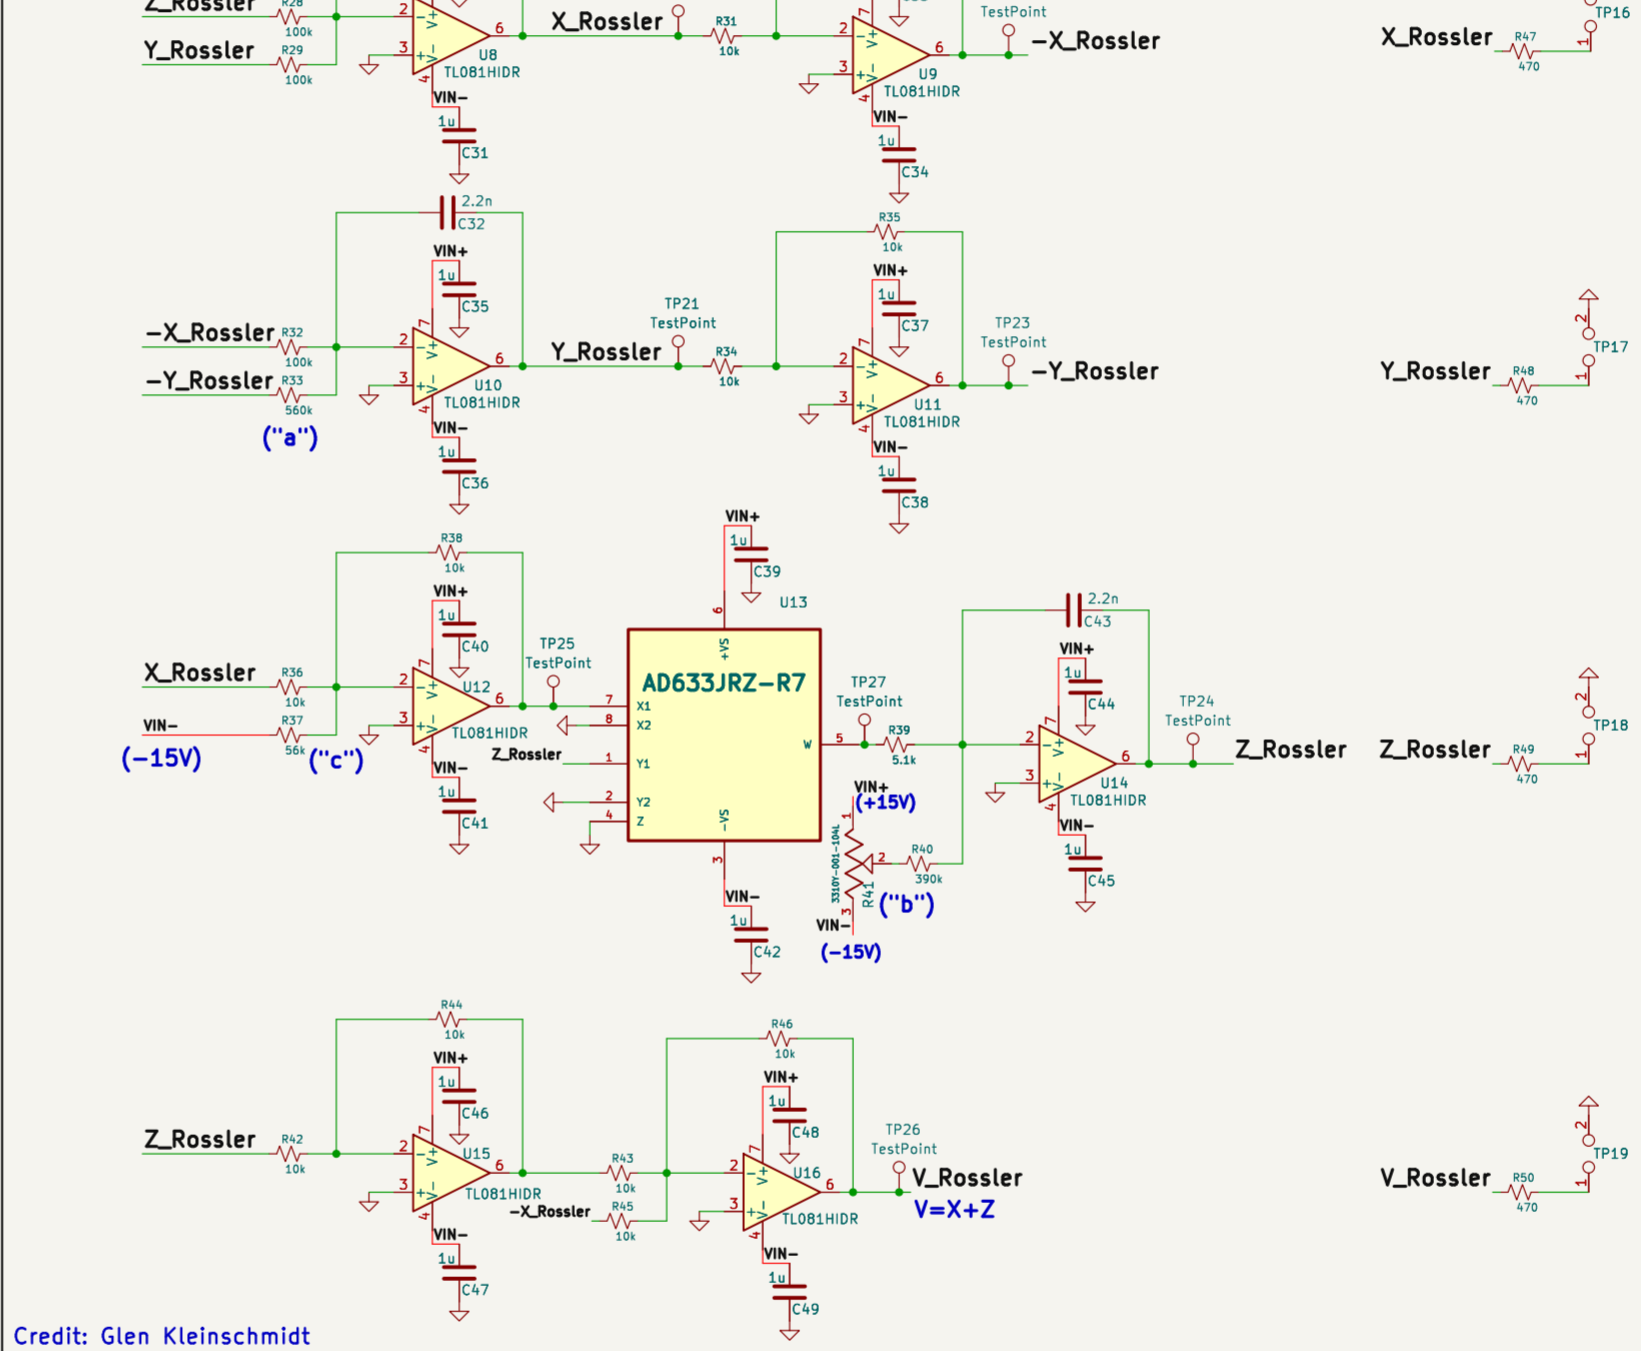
Z_Rossler R28 100k
Y_Rossler R29 100k
2 3 6 4 U8 TL081HIDR VIN-
1u C31
X_Rossler R31 10k
2 3 6 4 U9 TL081HIDR VIN-
1u C34
TestPoint
-X_Rossler
X_Rossler R47 470 1 TP16

2.2n C32
VIN+ 1u C35
-X_Rossler R32 100k
-Y_Rossler R33 560k
("a")
2 3 7 6 4 U10 TL081HIDR VIN-
1u C36
TP21 TestPoint
Y_Rossler R34 10k
R35 10k
VIN+ 1u C37
2 3 7 6 4 U11 TL081HIDR VIN-
1u C38
TP23 TestPoint
-Y_Rossler
2 TP17
Y_Rossler R48 470 1

R38 10k
VIN+ 1u C40
X_Rossler R36 10k
VIN- R37 56k
(-15V) ("c")
2 3 7 6 4 U12 TL081HIDR VIN-
1u C41
TP25 TestPoint
VIN+ 1u C39
U13
6 +VS
AD633JRZ-R7
7 X1
8 X2
Z_Rossler 1 Y1
2 Y2
4 Z
W 5
-VS 3
VIN- 1u C42
TP27 TestPoint
R39 5.1k
VIN+ (+15V)
1 2 3 3310Y-001-104L R41
R40 390k
("b")
VIN-
(-15V)
2.2n C43
VIN+ 1u C44
2 3 7 6 4 U14 TL081HIDR VIN-
1u C45
TP24 TestPoint
Z_Rossler
2 TP18
Z_Rossler R49 470 1

R44 10k
VIN+ 1u C46
Z_Rossler R42 10k
2 3 6 4 U15 TL081HIDR VIN-
1u C47
R43 10k
-X_Rossler R45 10k
R46 10k
VIN+ 1u C48
2 3 6 4 U16 TL081HIDR VIN-
1u C49
TP26 TestPoint
V_Rossler
V=X+Z
2 TP19
V_Rossler R50 470 1

Credit: Glen Kleinschmidt